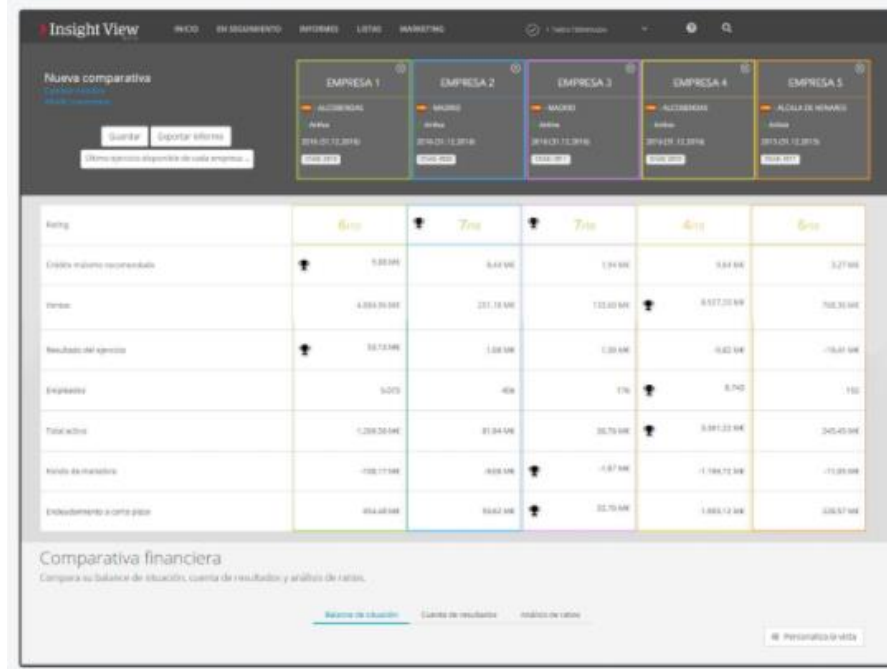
Insight View INICIO EN SEGUIMIENTO INFORMES LISTAS MARKETING

Nueva comparativa

Guardar Exportar informe

Último ejercicio disponible de cada empresa

EMPRESA 1 ALCOBENDAS Activa 2016 (31.12.2016)

EMPRESA 2 MADRID Activa 2016 (31.12.2016)

EMPRESA 3 MADRID Activa 2016 (31.12.2016)

EMPRESA 4 ALCOBENDAS Activa 2016 (31.12.2016)

EMPRESA 5 ALCALA DE HENARES Activa 2015 (31.12.2015)

| Rating | 6 | 7 | 7 | 4 | 6 |
|---|---|---|---|---|---|
| Crédito máximo recomendado | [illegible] | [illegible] | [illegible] | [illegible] | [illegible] |
| Ventas | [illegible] | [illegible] | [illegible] | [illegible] | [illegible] |
| Resultado del ejercicio | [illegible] | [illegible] | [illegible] | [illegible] | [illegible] |
| Empleados | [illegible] | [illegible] | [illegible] | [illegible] | 150 |
| Total activo | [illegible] | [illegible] | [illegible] | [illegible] | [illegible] |
| Fondo de maniobra | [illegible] | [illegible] | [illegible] | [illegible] | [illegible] |
| Endeudamiento a corto plazo | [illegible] | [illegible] | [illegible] | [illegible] | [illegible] |

Comparativa financiera

Compara su balance de situación, cuenta de resultados y análisis de ratios.

Balance de situación Cuenta de resultados Análisis de ratios

Personaliza la vista